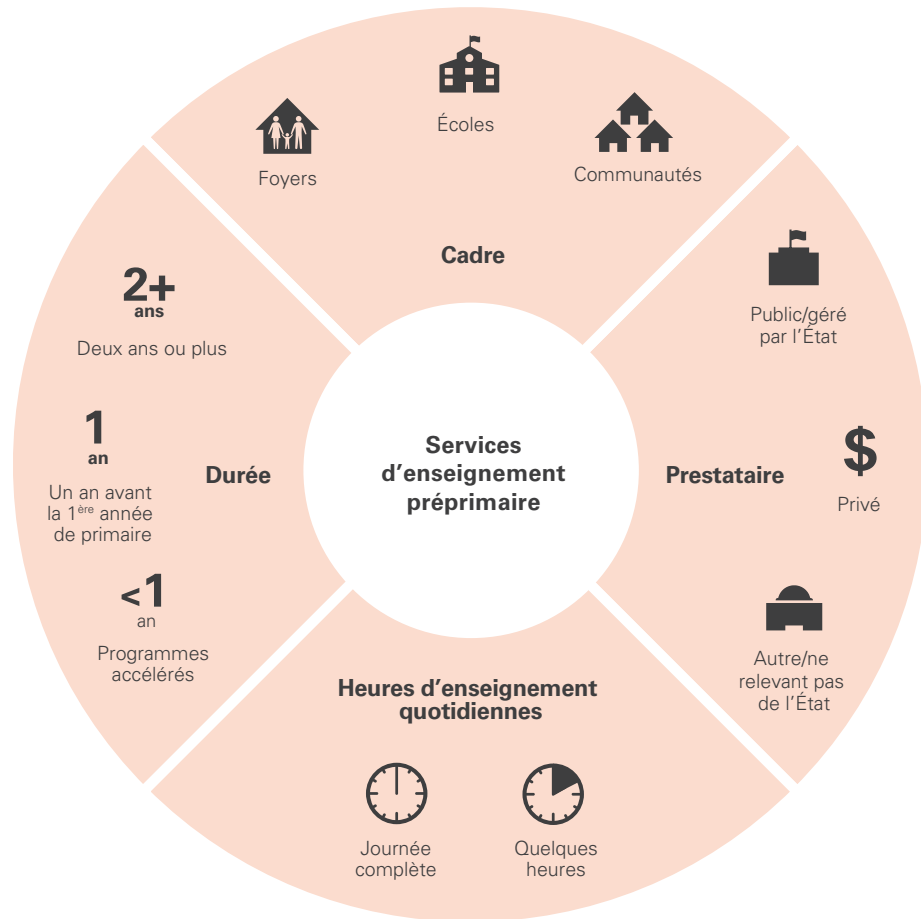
Écoles

Foyers

Communautés

Cadre

2+ ans

Deux ans ou plus

1 an

Un an avant la 1$^{ère}$ année de primaire

<1 an

Programmes accélérés

Durée

Services d'enseignement préprimaire

Prestataire

Public/géré par l'État

$

Privé

Autre/ne relevant pas de l'État

Heures d'enseignement quotidiennes

Journée complète

Quelques heures